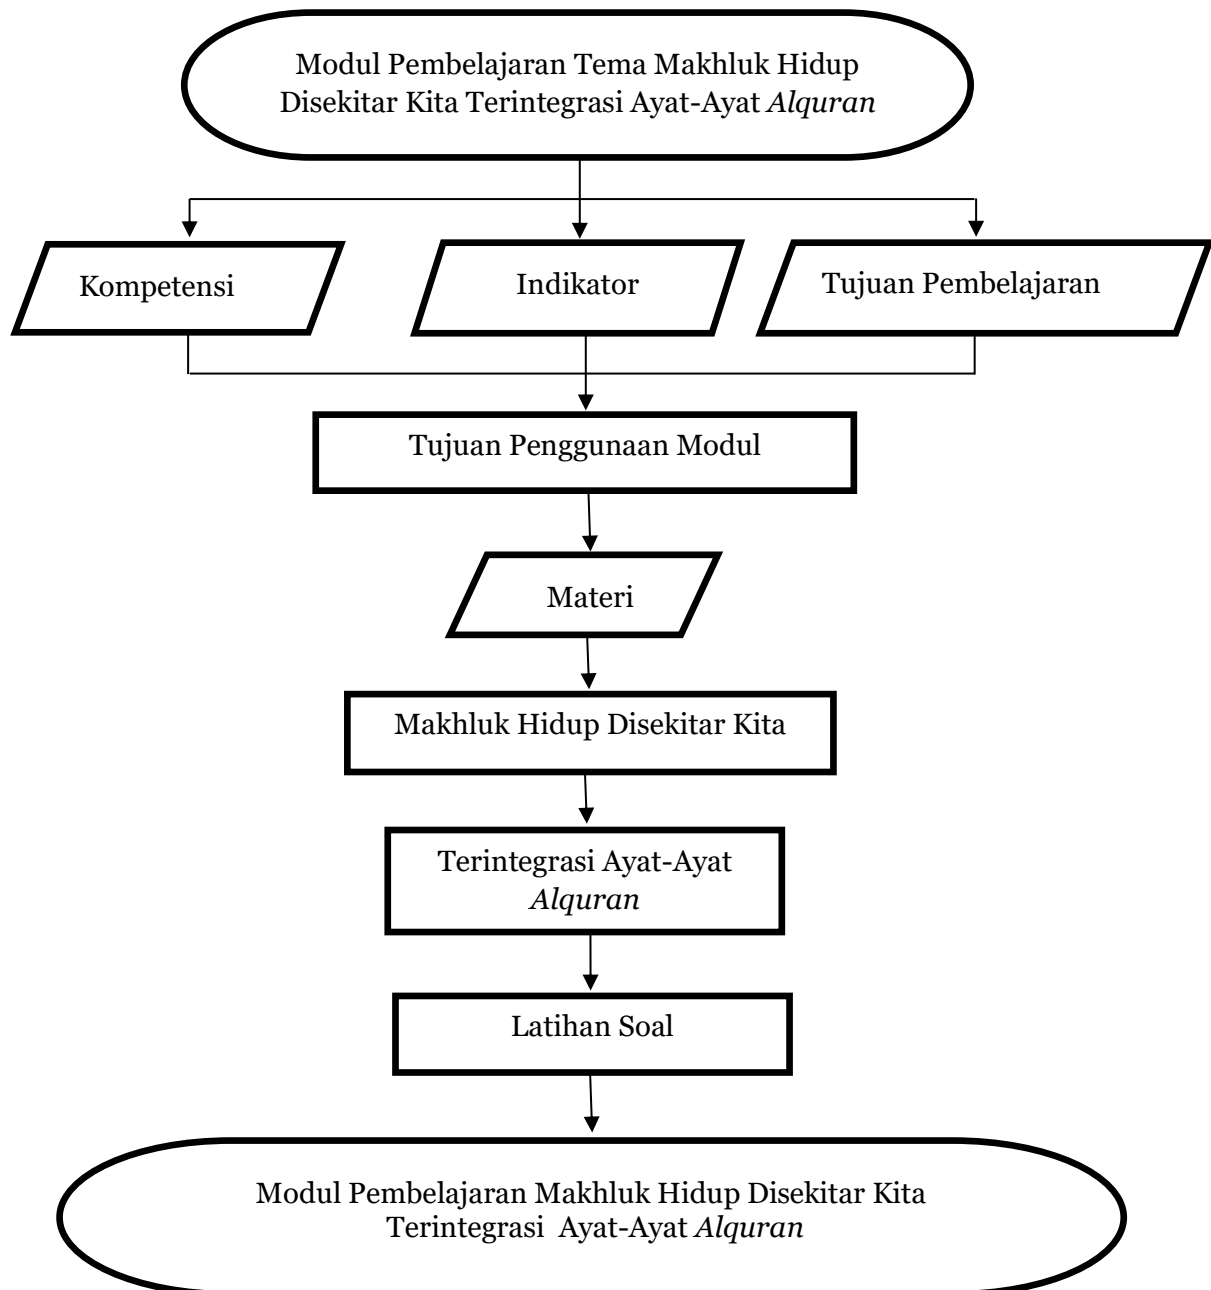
Modul Pembelajaran Tema Makhluk Hidup Disekitar Kita Terintegrasi Ayat-Ayat Alquran

Kompetensi

Indikator

Tujuan Pembelajaran

Tujuan Penggunaan Modul

Materi

Makhluk Hidup Disekitar Kita

Terintegrasi Ayat-Ayat Alquran

Latihan Soal

Modul Pembelajaran Makhluk Hidup Disekitar Kita Terintegrasi Ayat-Ayat Alquran